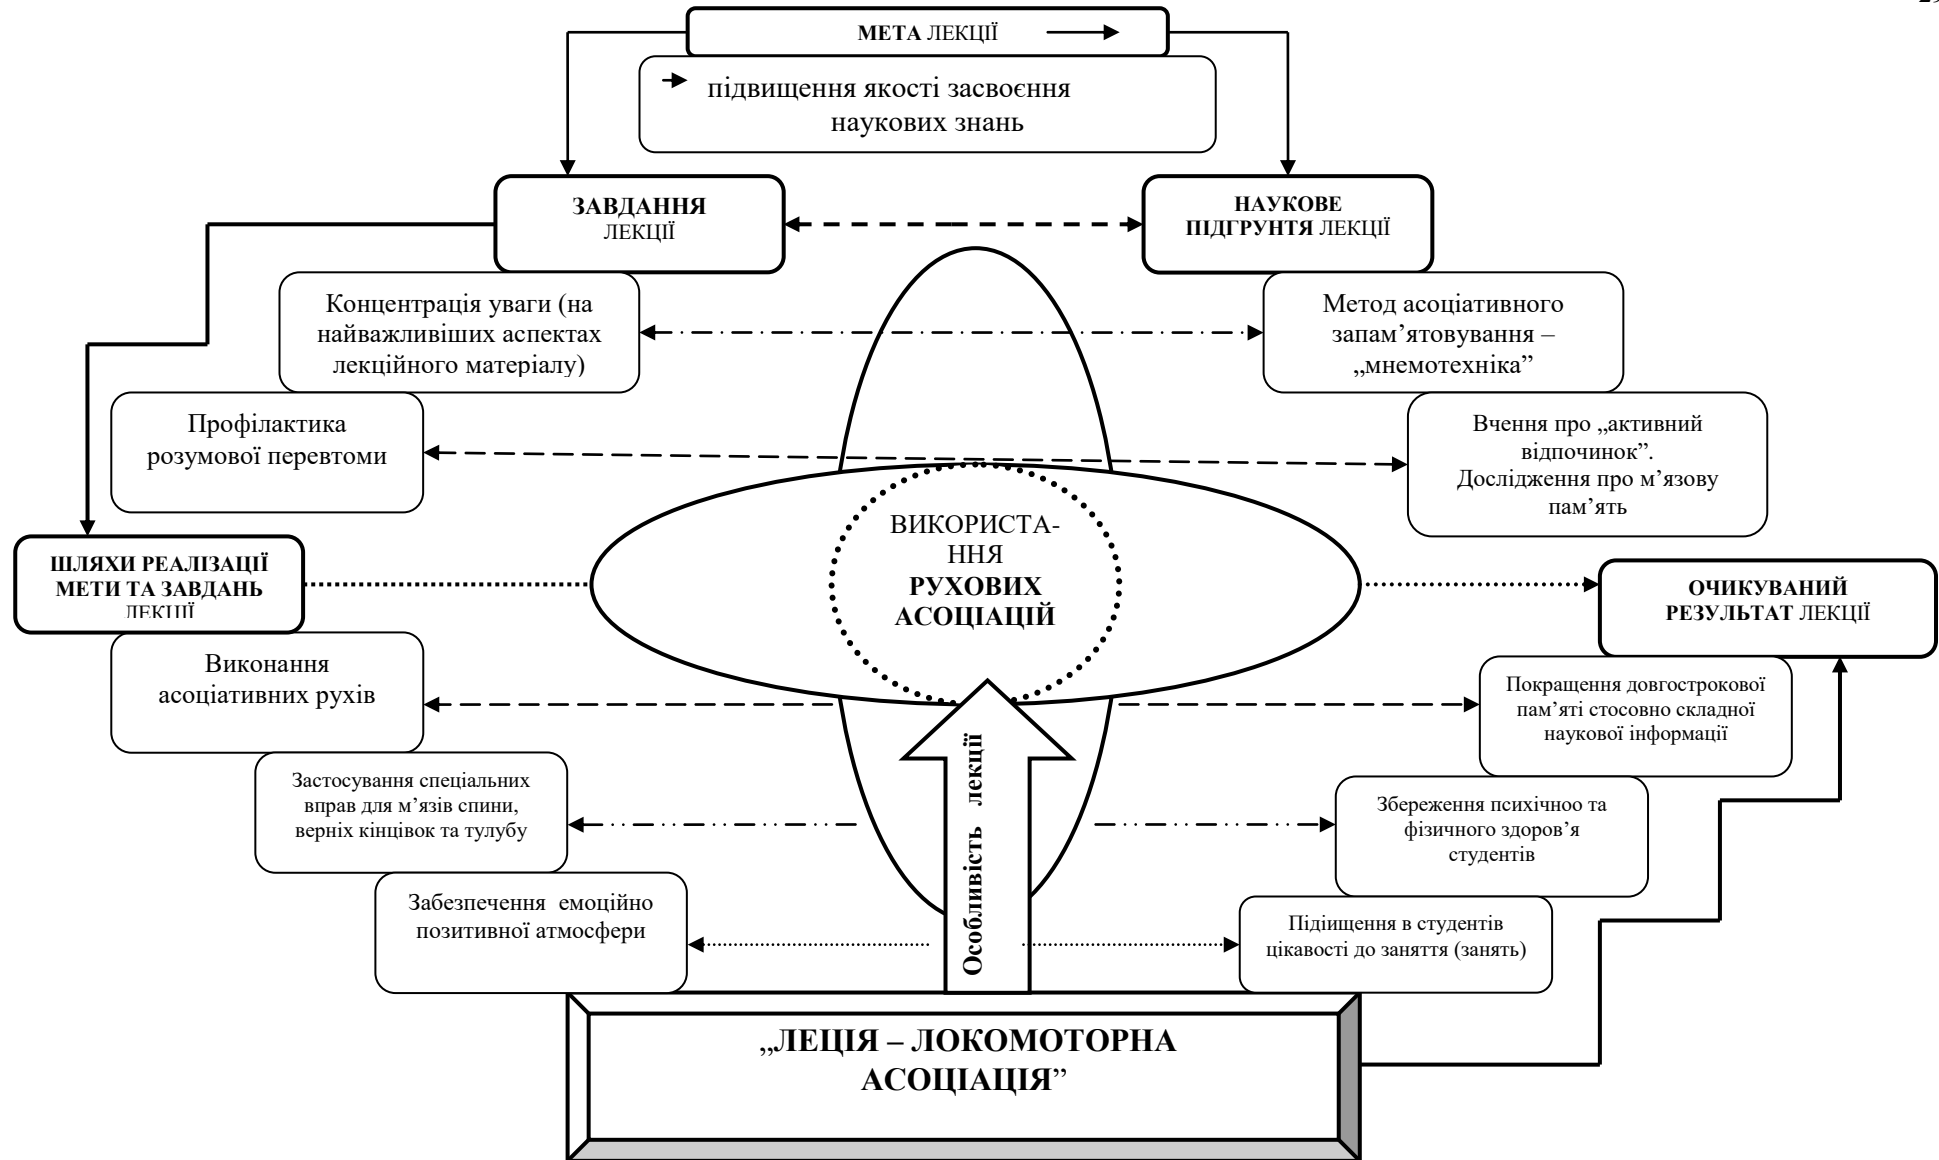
МЕТА ЛЕКЦІЇ

підвищення якості засвоєння наукових знань

ЗАВДАННЯ ЛЕКЦІЇ

НАУКОВЕ ПІДГРУНТЯ ЛЕКЦІЇ

Концентрація уваги (на найважливіших аспектах лекційного матеріалу)

Метод асоціативного запам'ятовування – „мнемотехніка"

Профілактика розумової перевтоми

Вчення про „активний відпочинок". Дослідження про м'язову пам'ять

ШЛЯХИ РЕАЛІЗАЦІЇ МЕТИ ТА ЗАВДАНЬ ЛЕКЦІЇ

ВИКОРИСТА-ННЯ РУХОВИХ АСОЦІАЦІЙ

ОЧИКУВАНИЙ РЕЗУЛЬТАТ ЛЕКЦІЇ

Виконання асоціативних рухів

Покращення довгострокової пам'яті стосовно складної наукової інформації

Застосування спеціальних вправ для м'язів спини, верніх кінцівок та тулубу

Особливість лекції

Збереження психічноо та фізичного здоров'я студентів

Забезпечення емоційно позитивної атмосфери

Підищення в студентів цікавості до заняття (занять)

„ЛЕЦІЯ – ЛОКОМОТОРНА АСОЦІАЦІЯ"